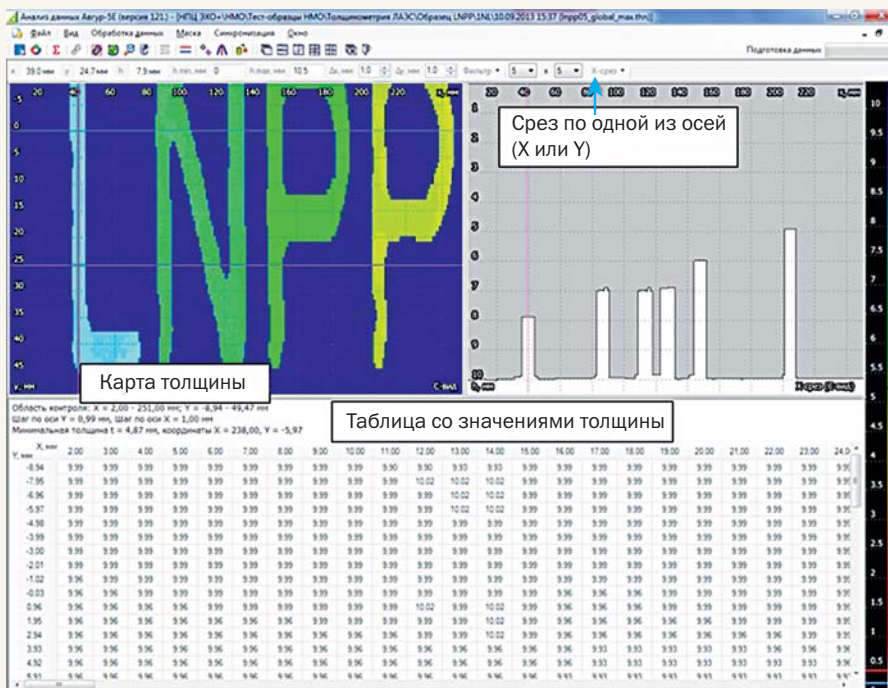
Анализ данных Авгур-5Е (версия 121) - [НПЦ ЭХО+\НМО\Тест-образцы НМО\Толщинометрия ЛАЭС\Образец LNPP\1\1\10.09.2013 15:37 (lnpp05_global_max.thn)]

Файл Вид Обработка данных Маска Синхронизация Окно

Подготовка данных

x 39.0 мм y 24.7 мм h 7.9 мм h min, мм 0 h max, мм 10.5 Δx, мм 1.0 Δy, мм 1.0 Фильтр 5 x 5 X-срез

Срез по одной из осей (X или Y)

Карта толщины

Таблица со значениями толщины

Область контроля: X = 2,00 - 251,00 мм; Y = -8,94 - 49,47 мм
Шаг по оси Y = 0,99 мм, Шаг по оси X = 1,00 мм
Минимальная толщина t = 4,87 мм, координаты X = 238,00, Y = -5,97

| Y, мм \ X, мм | 2.00 | 3.00 | 4.00 | 5.00 | 6.00 | 7.00 | 8.00 | 9.00 | 10.00 | 11.00 | 12.00 | 13.00 | 14.00 | 15.00 | 16.00 | 17.00 | 18.00 | 19.00 | 20.00 | 21.00 | 22.00 | 23.00 | 24.0 |
|---|---|---|---|---|---|---|---|---|---|---|---|---|---|---|---|---|---|---|---|---|---|---|---|
| -8.94 | 9.99 | 9.99 | 9.99 | 9.99 | 9.99 | 9.99 | 9.99 | 9.99 | 9.99 | 9.90 | 9.90 | 9.93 | 9.93 | 9.99 | 9.99 | 9.99 | 9.99 | 9.99 | 9.99 | 9.99 | 9.99 | 9.99 | 9.9 |
| -7.95 | 9.99 | 9.99 | 9.99 | 9.99 | 9.99 | 9.99 | 9.99 | 9.99 | 9.99 | 9.99 | 10.02 | 10.02 | 9.99 | 9.99 | 9.99 | 9.99 | 9.99 | 9.99 | 9.99 | 9.99 | 9.99 | 9.99 | 9.9 |
| -6.96 | 9.99 | 9.99 | 9.99 | 9.99 | 9.99 | 9.99 | 9.99 | 9.99 | 9.99 | 9.99 | 9.99 | 10.02 | 10.02 | 9.99 | 9.99 | 9.99 | 9.99 | 9.99 | 9.99 | 9.99 | 9.99 | 9.99 | 9.9 |
| -5.97 | 9.99 | 9.99 | 9.99 | 9.99 | 9.99 | 9.99 | 9.99 | 9.99 | 9.99 | 9.99 | 9.99 | 10.02 | 10.02 | 9.99 | 9.99 | 9.99 | 9.99 | 9.99 | 9.99 | 9.99 | 9.99 | 9.99 | 9.9 |
| -4.98 | 9.99 | 9.99 | 9.99 | 9.99 | 9.99 | 9.99 | 9.99 | 9.99 | 9.99 | 9.99 | 9.99 | 9.99 | 9.99 | 9.99 | 9.99 | 9.99 | 9.99 | 9.99 | 9.99 | 9.99 | 9.99 | 9.99 | 9.9 |
| -3.99 | 9.99 | 9.99 | 9.99 | 9.99 | 9.99 | 9.99 | 9.99 | 9.99 | 9.99 | 9.99 | 9.99 | 9.99 | 9.99 | 9.99 | 9.99 | 9.99 | 9.99 | 9.99 | 9.99 | 9.99 | 9.99 | 9.99 | 9.9 |
| -3.00 | 9.99 | 9.99 | 9.99 | 9.99 | 9.99 | 9.99 | 9.99 | 9.99 | 9.99 | 9.99 | 9.99 | 9.99 | 9.99 | 9.99 | 9.99 | 9.99 | 9.99 | 9.99 | 9.99 | 9.99 | 9.99 | 9.99 | 9.9 |
| -2.01 | 9.99 | 9.99 | 9.99 | 9.99 | 9.99 | 9.99 | 9.99 | 9.99 | 9.99 | 9.99 | 9.99 | 9.99 | 9.99 | 9.99 | 9.99 | 9.99 | 9.99 | 9.99 | 9.99 | 9.99 | 9.99 | 9.99 | 9.9 |
| -1.02 | 9.96 | 9.96 | 9.96 | 9.96 | 9.99 | 9.99 | 9.99 | 9.99 | 9.99 | 9.99 | 9.99 | 9.99 | 9.99 | 9.99 | 9.99 | 9.99 | 9.99 | 9.99 | 9.99 | 9.99 | 9.99 | 9.99 | 9.9 |
| -0.03 | 9.96 | 9.96 | 9.96 | 9.96 | 9.96 | 9.99 | 9.99 | 9.99 | 9.99 | 9.99 | 9.99 | 9.99 | 9.99 | 9.99 | 9.96 | 9.96 | 9.96 | 9.99 | 9.99 | 9.99 | 9.99 | 9.99 | 9.9 |
| 0.96 | 9.96 | 9.96 | 9.96 | 9.96 | 9.96 | 9.96 | 9.99 | 9.99 | 9.99 | 10.02 | 9.99 | 10.02 | 9.99 | 9.96 | 9.96 | 9.96 | 9.96 | 9.96 | 9.99 | 9.99 | 9.99 | 9.99 | 9.9 |
| 1.95 | 9.96 | 9.96 | 9.96 | 9.96 | 9.96 | 9.96 | 9.99 | 9.99 | 9.99 | 9.99 | 9.99 | 10.02 | 9.99 | 9.96 | 9.96 | 9.96 | 9.96 | 9.96 | 9.96 | 9.99 | 9.99 | 9.99 | 9.9 |
| 2.94 | 9.96 | 9.96 | 9.96 | 9.96 | 9.96 | 9.96 | 9.96 | 9.96 | 9.99 | 9.99 | 9.99 | 10.02 | 9.99 | 9.96 | 9.96 | 9.96 | 9.96 | 9.96 | 9.96 | 9.96 | 9.99 | 9.99 | 9.9 |
| 3.93 | 9.96 | 9.96 | 9.96 | 9.96 | 9.96 | 9.96 | 9.96 | 9.96 | 9.96 | 9.96 | 9.96 | 9.99 | 9.96 | 9.96 | 9.96 | 9.93 | 9.93 | 9.93 | 9.93 | 9.96 | 9.96 | 9.99 | 9.9 |
| 4.92 | 9.96 | 9.96 | 9.96 | 9.96 | 9.96 | 9.96 | 9.96 | 9.96 | 9.96 | 9.96 | 9.96 | 9.96 | 9.96 | 9.96 | 9.93 | 9.93 | 9.93 | 9.93 | 9.93 | 9.93 | 9.93 | 9.93 | 9.9 |